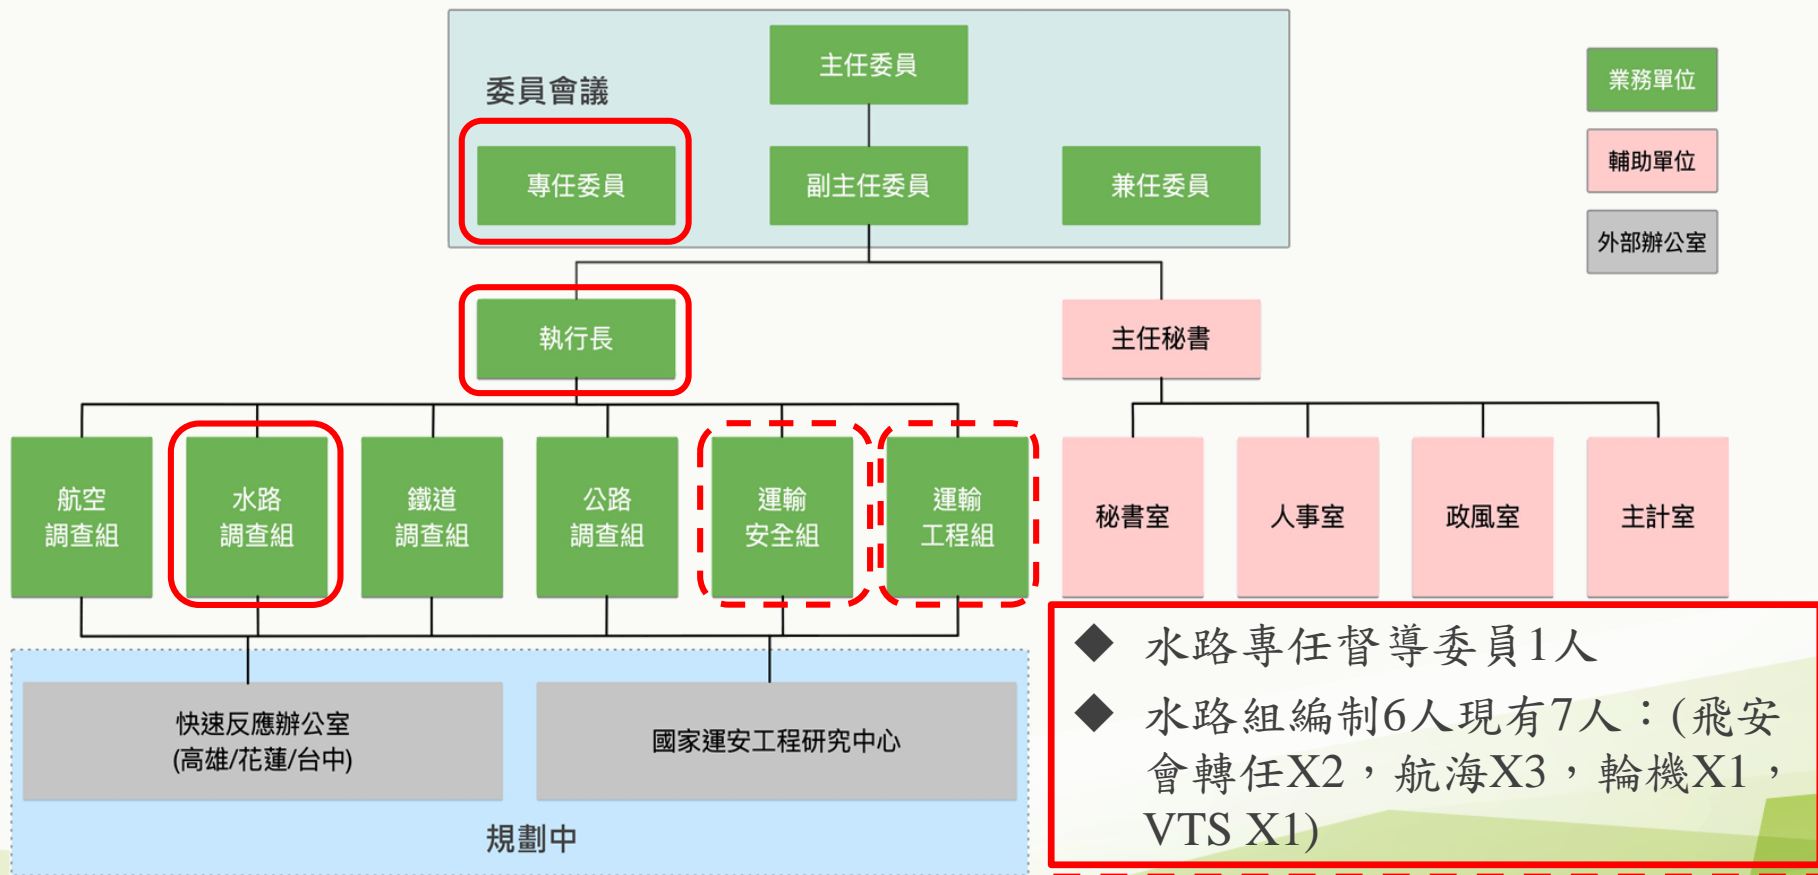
委員會議

主任委員

專任委員

副主任委員

兼任委員

業務單位

輔助單位

外部辦公室

執行長

主任秘書

航空調查組

水路調查組

鐵道調查組

公路調查組

運輸安全組

運輸工程組

秘書室

人事室

政風室

主計室

快速反應辦公室
(高雄/花蓮/台中)

國家運安工程研究中心

規劃中

◆ 水路專任督導委員1人

◆ 水路組編制6人現有7人：(飛安會轉任X2，航海X3，輪機X1，VTS X1)